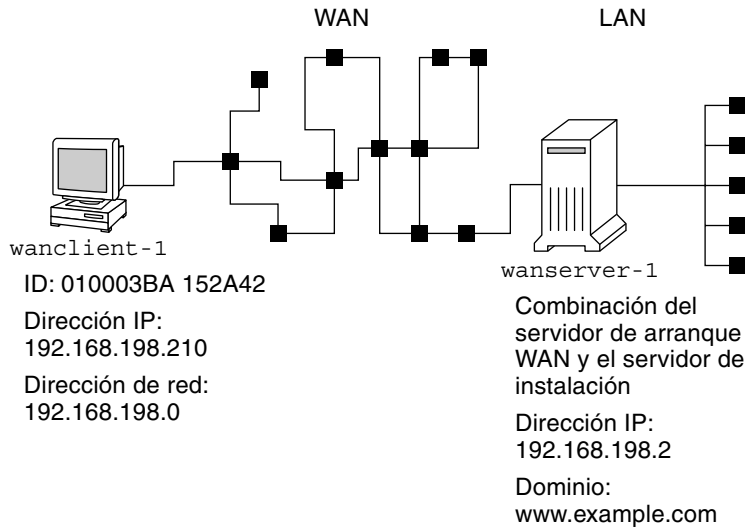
WAN

LAN

wanclient-1

ID: 010003BA 152A42

Dirección IP: 192.168.198.210

Dirección de red: 192.168.198.0

wanserver-1

Combinación del servidor de arranque WAN y el servidor de instalación

Dirección IP: 192.168.198.2

Dominio: www.example.com